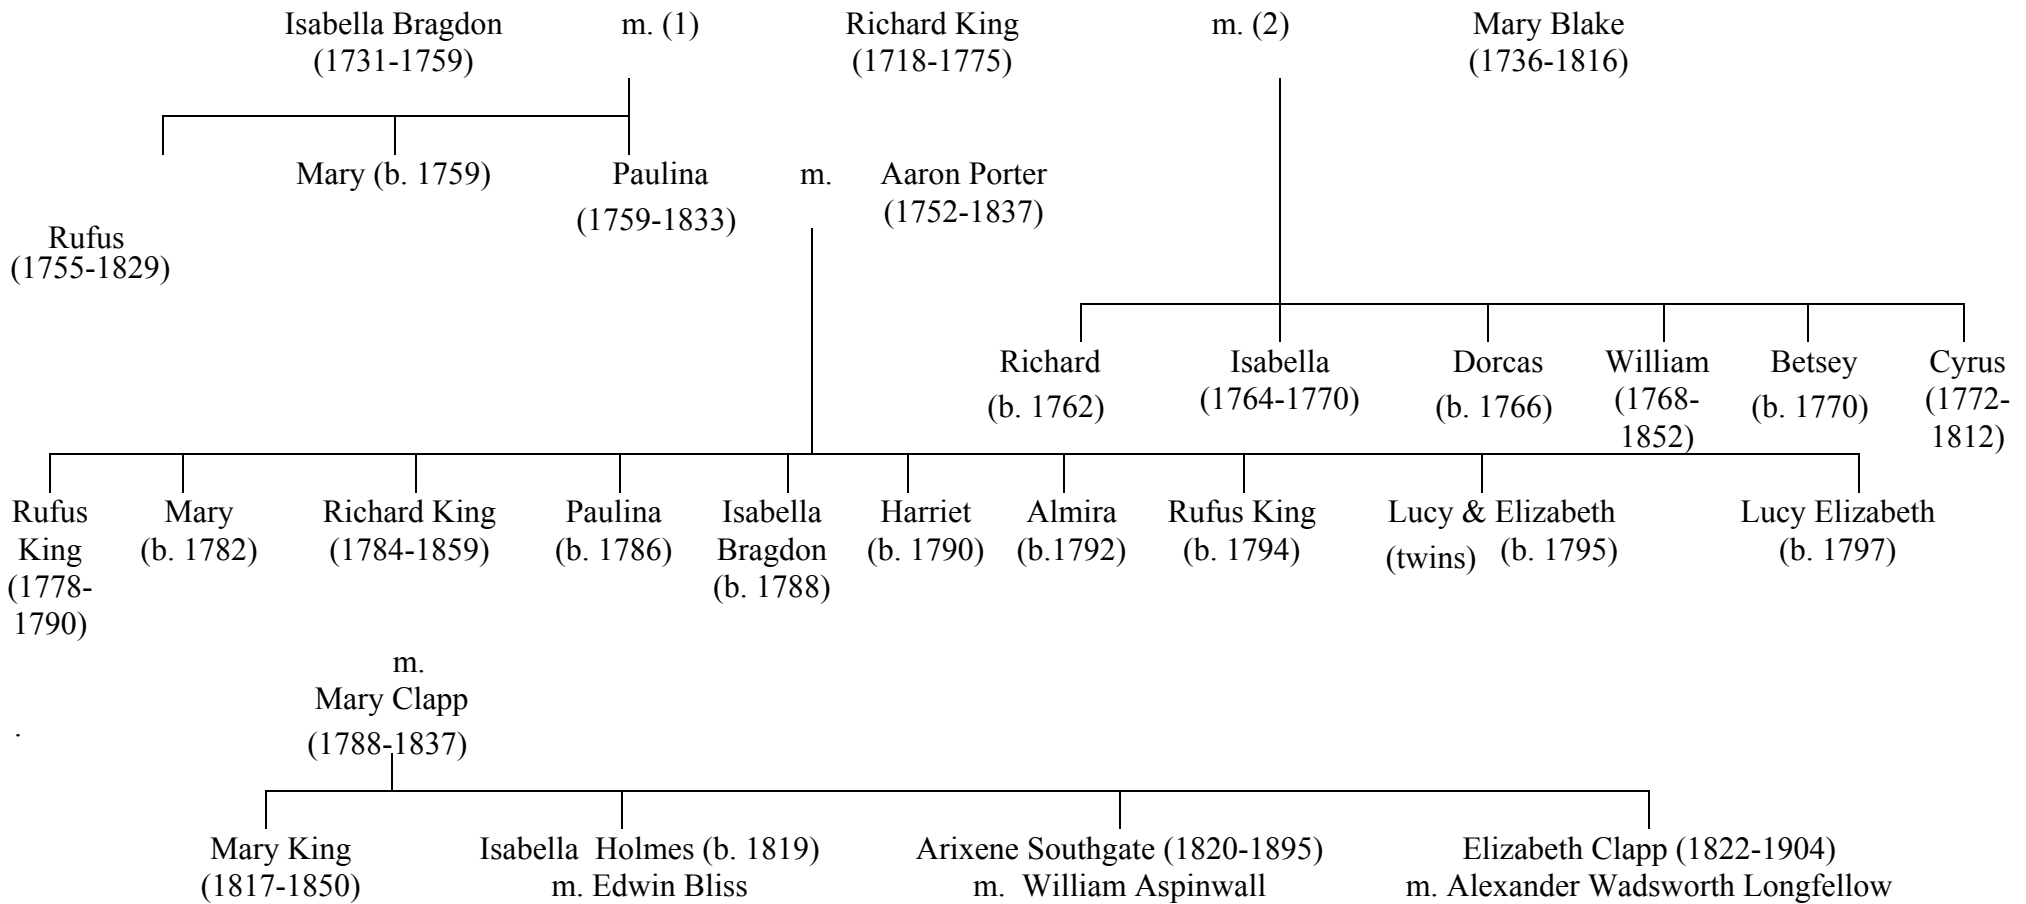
Isabella Bragdon (1731-1759) m. (1) Richard King (1718-1775) m. (2) Mary Blake (1736-1816)

Mary (b. 1759) Paulina (1759-1833) m. Aaron Porter (1752-1837)

Rufus (1755-1829)

Richard (b. 1762) Isabella (1764-1770) Dorcas (b. 1766) William (1768-1852) Betsey (b. 1770) Cyrus (1772-1812)

Rufus King (1778-1790) Mary (b. 1782) Richard King (1784-1859) Paulina (b. 1786) Isabella Bragdon (b. 1788) Harriet (b. 1790) Almira (b.1792) Rufus King (b. 1794) Lucy & Elizabeth (twins) (b. 1795) Lucy Elizabeth (b. 1797)

m.
Mary Clapp
(1788-1837)

.

Mary King (1817-1850) Isabella Holmes (b. 1819) m. Edwin Bliss Arixene Southgate (1820-1895) m. William Aspinwall Elizabeth Clapp (1822-1904) m. Alexander Wadsworth Longfellow